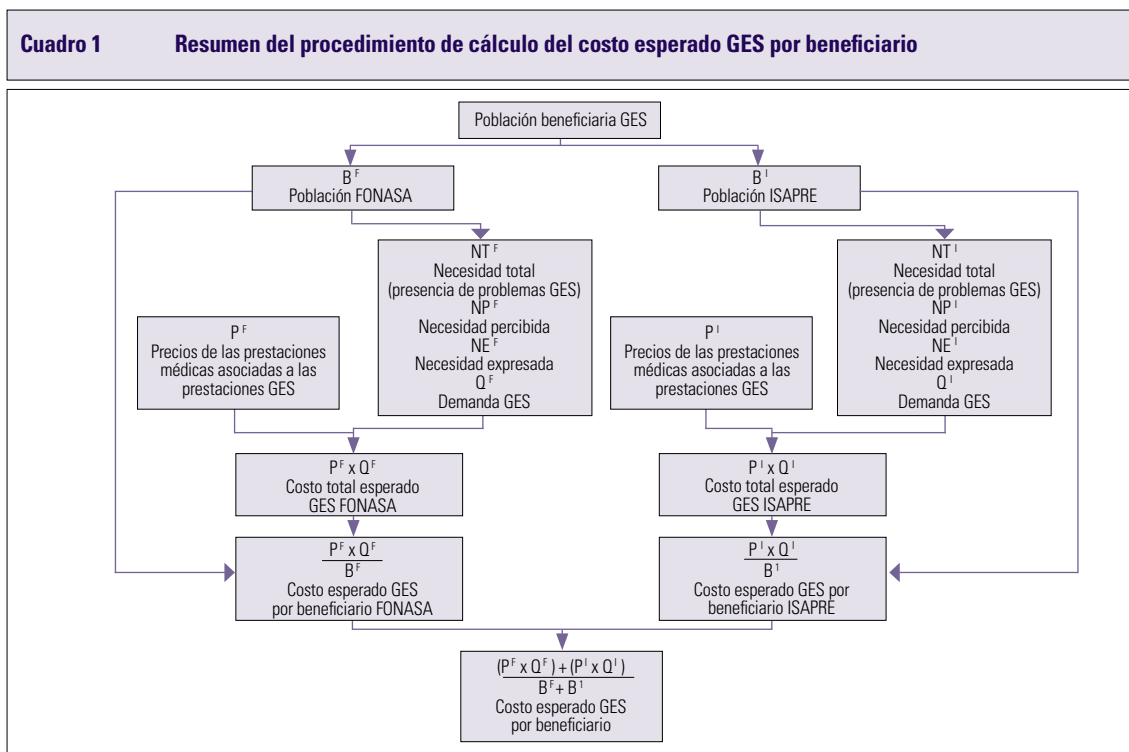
Cuadro 1 Resumen del procedimiento de cálculo del costo esperado GES por beneficiario

Población beneficiaria GES

$B^F$
Población FONASA

$B^I$
Población ISAPRE

$NT^F$
Necesidad total
(presencia de problemas GES)
$NP^F$
Necesidad percibida
$NE^F$
Necesidad expresada
$Q^F$
Demanda GES

$P^F$
Precios de las prestaciones médicas asociadas a las prestaciones GES

$NT^I$
Necesidad total
(presencia de problemas GES)
$NP^I$
Necesidad percibida
$NE^I$
Necesidad expresada
$Q^I$
Demanda GES

$P^I$
Precios de las prestaciones médicas asociadas a las prestaciones GES

$P^F$ x $Q^F$
Costo total esperado
GES FONASA

$P^I$ x $Q^I$
Costo total esperado
GES ISAPRE

$\frac{P^F \times Q^F}{B^F}$
Costo esperado GES
por beneficiario FONASA

$\frac{P^I \times Q^I}{B^1}$
Costo esperado GES por
beneficiario ISAPRE

$\frac{(P^F \times Q^F) + (P^I \times Q^I)}{B^F + B^1}$
Costo esperado GES
por beneficiario